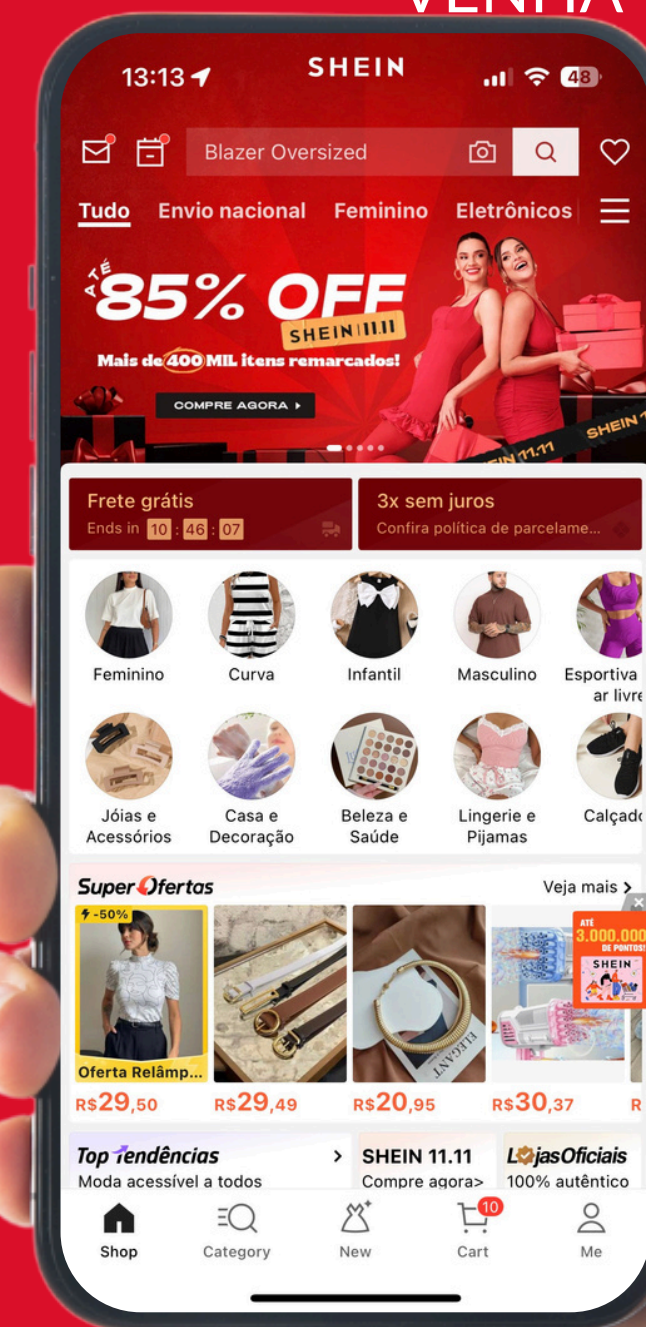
VENHA

13:13

SHEIN

48

Blazer Oversized

Tudo Envio nacional Feminino Eletrônicos

ATÉ 85% OFF

SHEIN 11.11

Mais de 400 MIL itens remarcados!

COMPRE AGORA ▸

SHEIN 11.11

SHEIN

Frete grátis
Ends in 10 : 46 : 07

3x sem juros
Confira política de parcelame...

Feminino

Curva

Infantil

Masculino

Esportiva ar livre

Jóias e Acessórios

Casa e Decoração

Beleza e Saúde

Lingerie e Pijamas

Calçado

Super Ofertas

Veja mais >

-50%

Oferta Relâmp...

ELEGANT

ATÉ 3.000.000 DE PONTOS!

SHEIN

R$29,50

R$29,49

R$20,95

R$30,37

R

Top Tendências
Moda acessível a todos

SHEIN 11.11
Compre agora>

LojasOficiais
100% autêntico

Shop

Category

New

10

Cart

Me